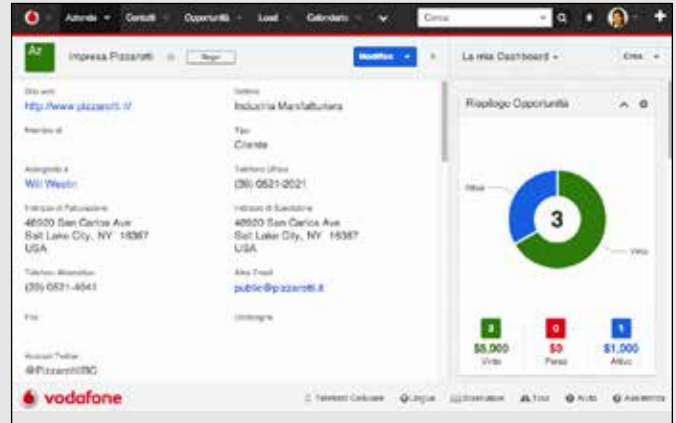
Aziende ▾ Contatti Opportunità Lead Calendario ▾ Cerca

Az Impresa Pizzarotti Segui Modifica ▾

La mia Dashboard ▾ Crea ▾

Sito web
http://www.pizzarotti.it/

Settore
Industria Manifatturiera

Membro di

Tipo
Cliente

Assegnato a
Will Westin

Telefono Ufficio
(39) 0521-2021

Indirizzo di Fatturazione
46920 San Carlos Ave
Salt Lake City, NY 16367
USA

Indirizzo di Spedizione
46920 San Carlos Ave
Salt Lake City, NY 16367
USA

Telefono Alternativo
(39) 0521-4041

Altra Email
public@pizzarotti.it

Fax

Immagine

Account Twitter
@PizzarottiBG

Riepilogo Opportunità

Attivo

3

Vinto

3
$5,000
Vinto

0
$0
Perso

1
$1,000
Attivo

vodafone

Telefoni Cellulari Lingua Scorciatoie Tour Aiuto Assistenza